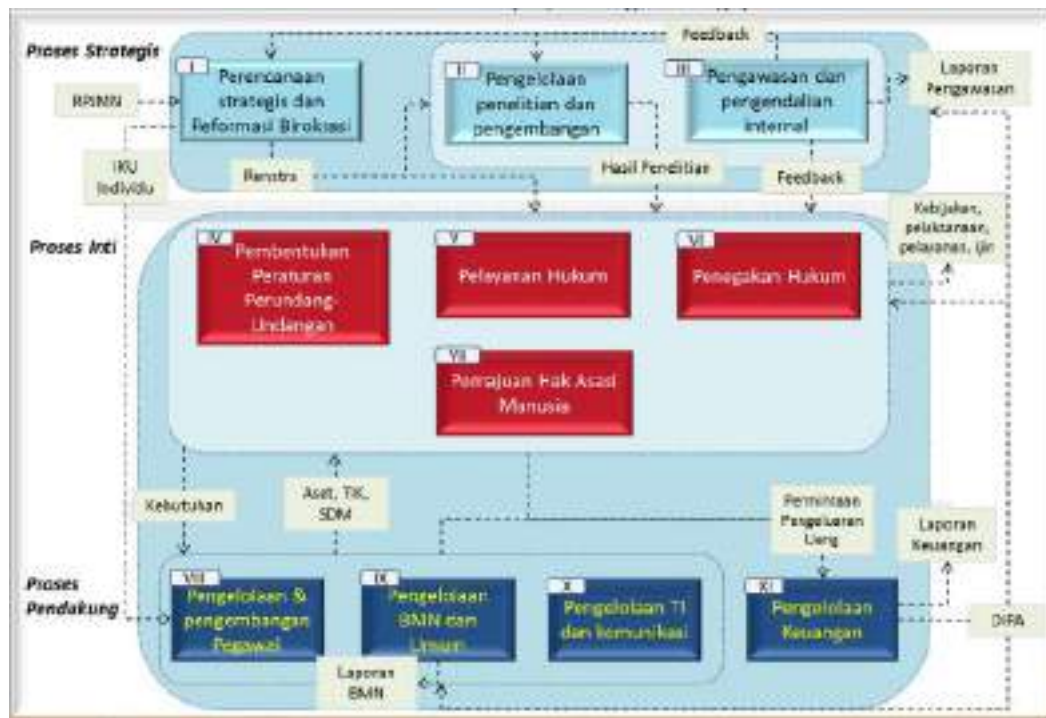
Proses Strategis

Feedback

I
Perencanaan strategis dan Reformasi Birokrasi

II
Pengelolaan penelitian dan pengembangan

III
Pengawasan dan pengendalian internal

Laporan Pengawasan

RPJMN

IKU Individu

Renstra

Hasil Penelitian

Feedback

Kebijakan, pelaksanaan, pelayanan, ijin

Proses Inti

IV
Pembentukan Peraturan Perundang-Undangan

V
Pelayanan Hukum

VI
Penegakan Hukum

VII
Pemajuan Hak Asasi Manusia

Kebutuhan

Aset, TIK, SDM

Permintaan Pengeluaran Uang

Laporan Keuangan

Proses Pendukung

VIII
Pengelolaan & pengembangan Pegawai

IX
Pengelolaan BMN dan Umum

X
Pengelolaan TI dan komunikasi

XI
Pengelolaan Keuangan

DIPA

Laporan BMN